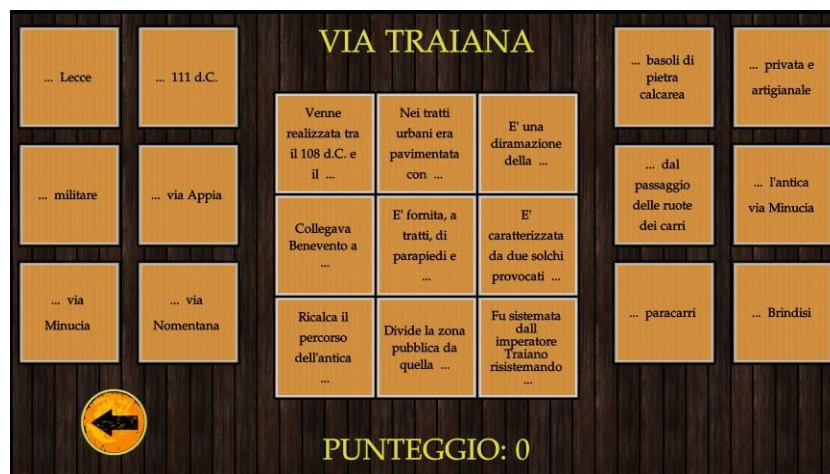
VIA TRAIANA

... Lecce

... 111 d.C.

... militare

... via Appia

... via Minucia

... via Nomentana

Venne realizzata tra il 108 d.C. e il ...

Nei tratti urbani era pavimentata con ...

E' una diramazione della ...

Collegava Benevento a ...

E' fornita, a tratti, di parapiedi e ...

E' caratterizzata da due solchi provocati ...

Ricalca il percorso dell'antica ...

Divide la zona pubblica da quella ...

Fu sistemata dall imperatore Traiano risistemando ...

... basoli di pietra calcarea

... privata e artigianale

... dal passaggio delle ruote dei carri

... l'antica via Minucia

... paracarri

... Brindisi

PUNTEGGIO: 0